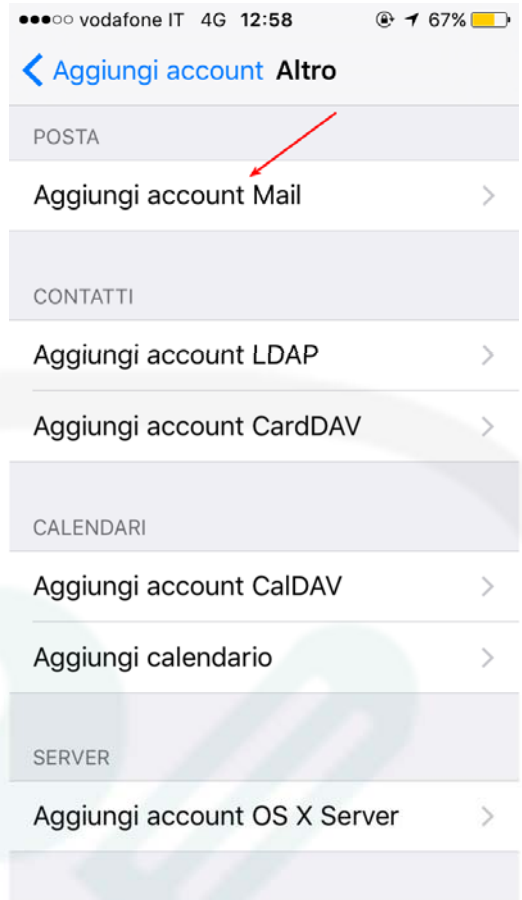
●●●○○ vodafone IT 4G 12:58 67%

< Aggiungi account Altro

POSTA

Aggiungi account Mail >

CONTATTI

Aggiungi account LDAP >

Aggiungi account CardDAV >

CALENDARI

Aggiungi account CalDAV >

Aggiungi calendario >

SERVER

Aggiungi account OS X Server >